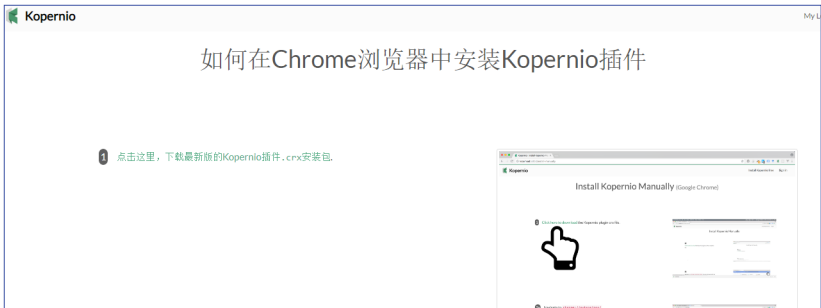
Kopernio

My L

如何在Chrome浏览器中安装Kopernio插件

1 点击这里，下载最新版的Kopernio插件.crx安装包.

Kopernio

Install Kopernio Manually (Google Chrome)

Click here to download the Kopernio plugin .crx file.